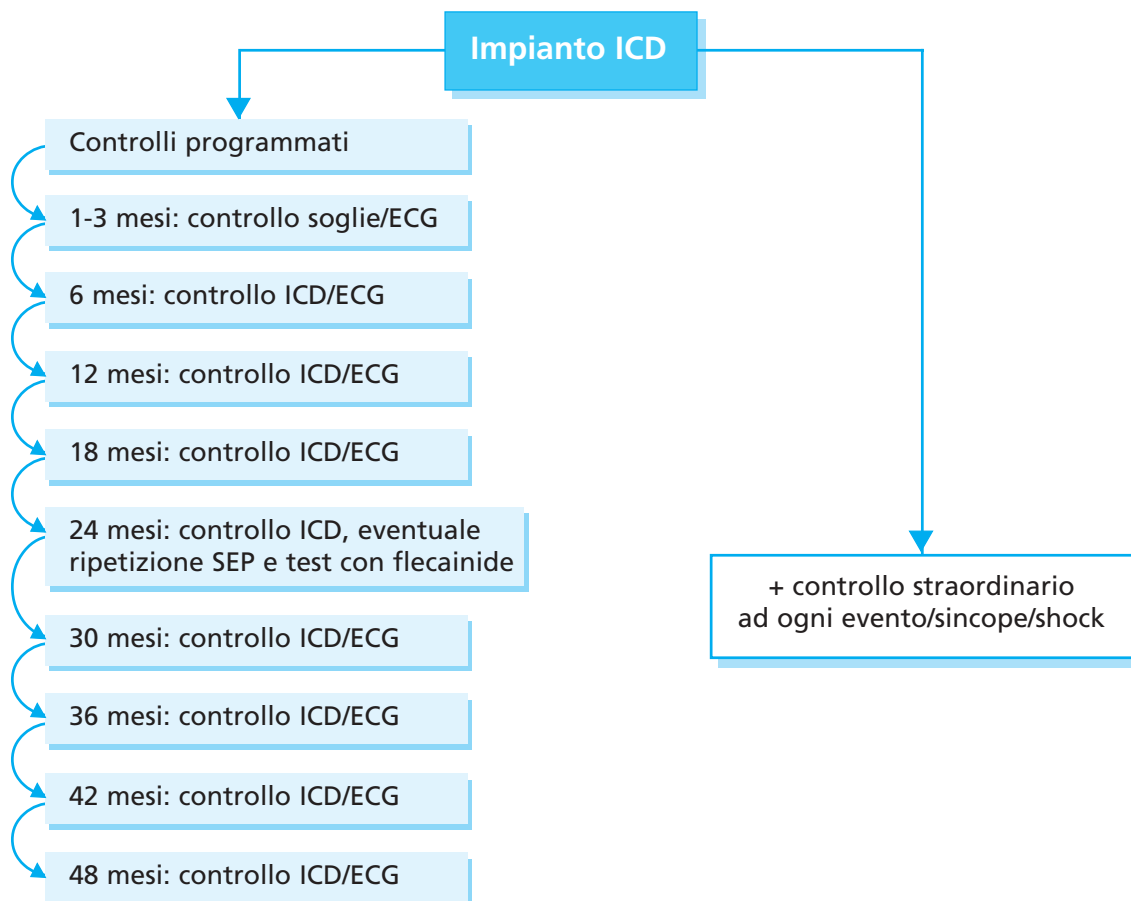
Impianto ICD

Controlli programmati

1-3 mesi: controllo soglie/ECG

6 mesi: controllo ICD/ECG

12 mesi: controllo ICD/ECG

18 mesi: controllo ICD/ECG

24 mesi: controllo ICD, eventuale ripetizione SEP e test con flecainide

30 mesi: controllo ICD/ECG

36 mesi: controllo ICD/ECG

42 mesi: controllo ICD/ECG

48 mesi: controllo ICD/ECG

+ controllo straordinario ad ogni evento/sincope/shock